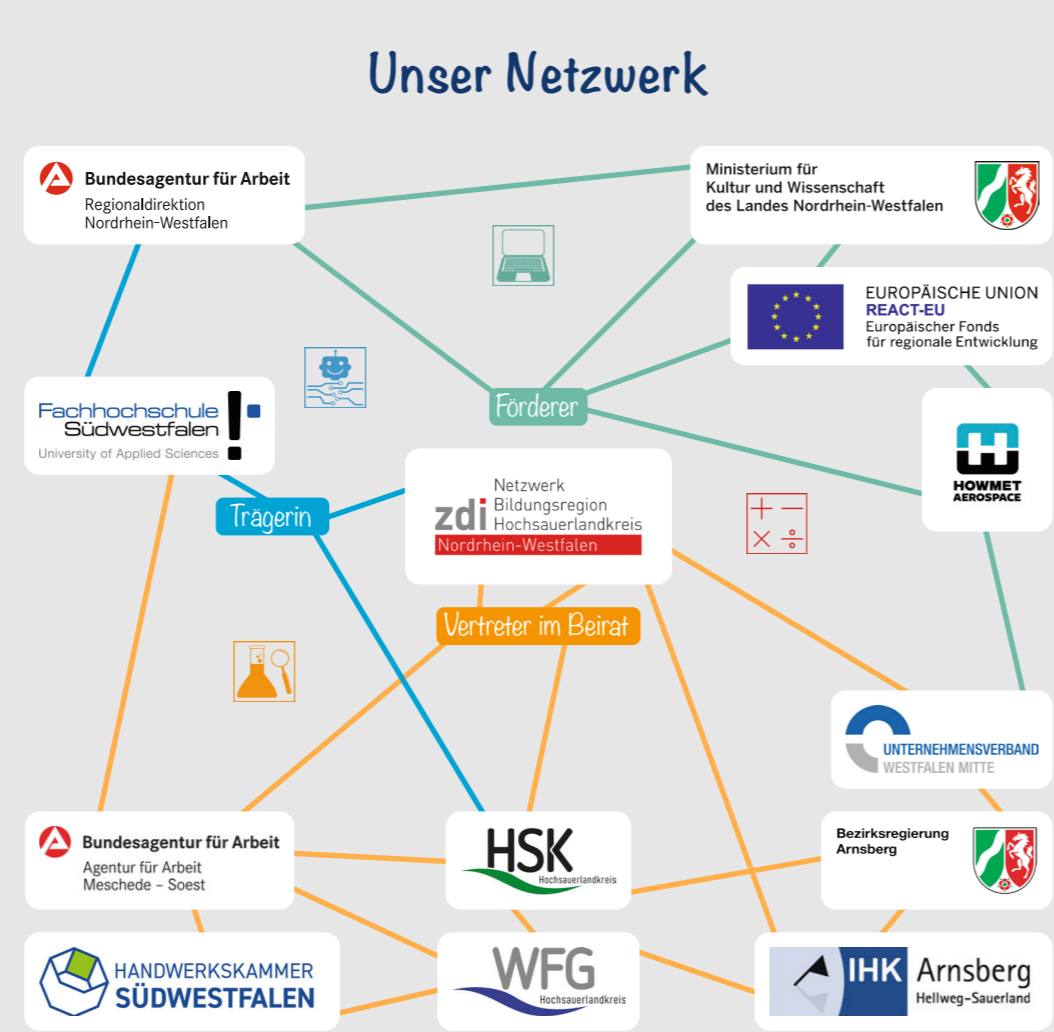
Unser Netzwerk

Bundesagentur für Arbeit
Regionaldirektion Nordrhein-Westfalen

Ministerium für Kultur und Wissenschaft des Landes Nordrhein-Westfalen

EUROPÄISCHE UNION
REACT-EU
Europäischer Fonds für regionale Entwicklung

Fachhochschule Südwestfalen
University of Applied Sciences

Förderer

HOWMET AEROSPACE

Trägerin

zdi Netzwerk Bildungsregion Hochsauerlandkreis
Nordrhein-Westfalen

Vertreter im Beirat

UNTERNEHMENSVERBAND WESTFALEN MITTE

Bundesagentur für Arbeit
Agentur für Arbeit Meschede – Soest

HSK Hochsauerlandkreis

Bezirksregierung Arnsberg

HANDWERKSKAMMER SÜDWESTFALEN

WFG Hochsauerlandkreis

IHK Arnsberg Hellweg-Sauerland